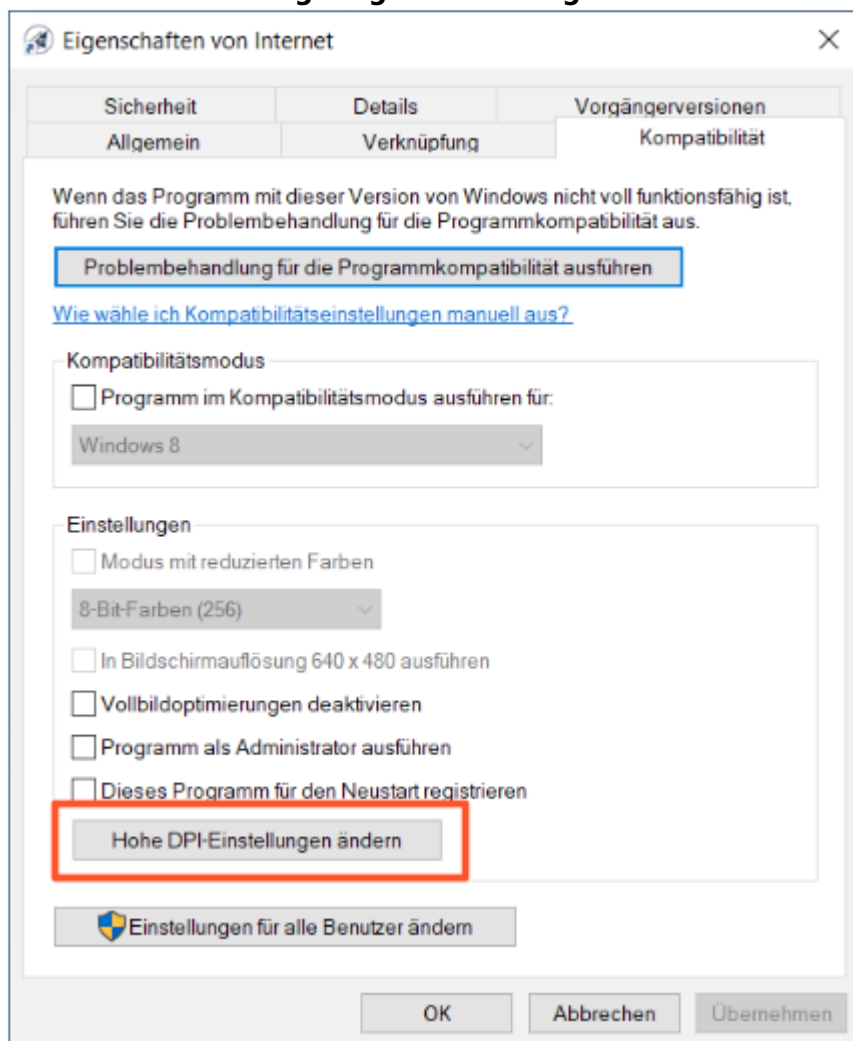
Eigenschaften von Internet

Sicherheit | Details | Vorgängerversionen
Allgemein | Verknüpfung | Kompatibilität

Wenn das Programm mit dieser Version von Windows nicht voll funktionsfähig ist, führen Sie die Problembehandlung für die Programmkompatibilität aus.

Problembehandlung für die Programmkompatibilität ausführen

Wie wähle ich Kompatibilitätseinstellungen manuell aus?

Kompatibilitätsmodus
Programm im Kompatibilitätsmodus ausführen für:
Windows 8

Einstellungen
Modus mit reduzierten Farben
8-Bit-Farben (256)
In Bildschirmauflösung 640 x 480 ausführen
Vollbildoptimierungen deaktivieren
Programm als Administrator ausführen
Dieses Programm für den Neustart registrieren
Hohe DPI-Einstellungen ändern

Einstellungen für alle Benutzer ändern

OK | Abbrechen | Übernehmen